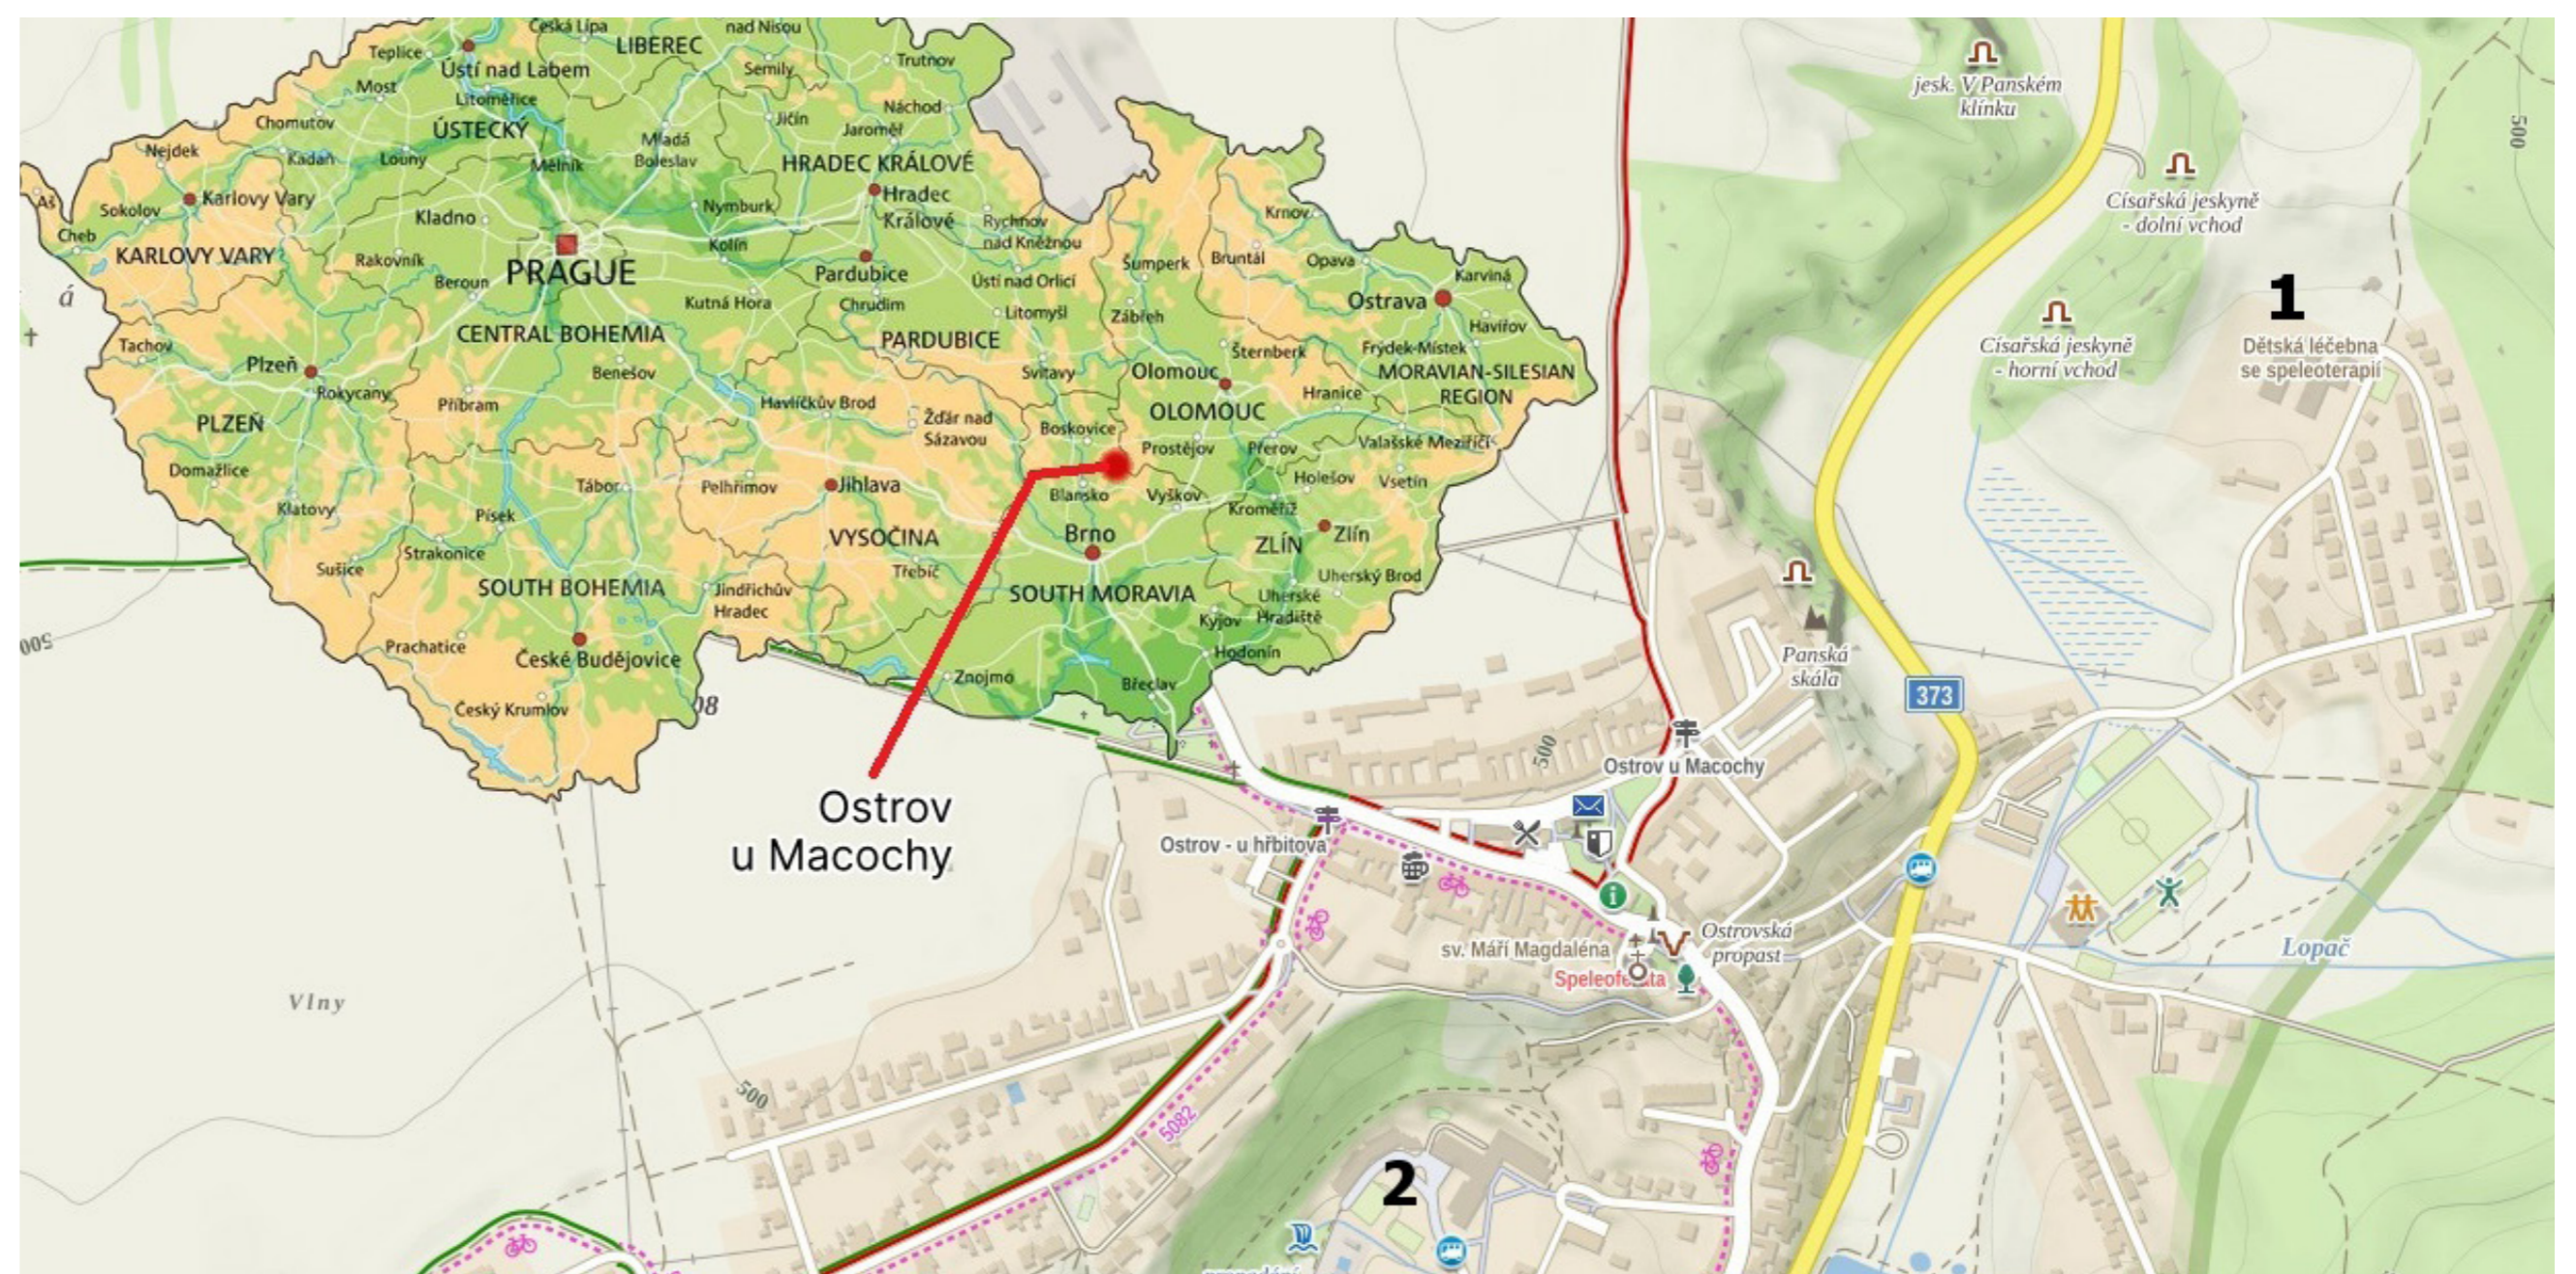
Česká Lípa
nad Nisou
LIBEREC
Teplice
Ústí nad Labem
Trutnov
Most
Semily
Litoměřice
Náchod
Chomutov
ÚSTECKÝ
Jičín
Mladá Boleslav
Jaroměř
Nejdek
Kadaň
Louny
Mělník
HRADEC KRÁLOVÉ
Aš
Sokolov
Karlovy Vary
Hradec Králové
Kladno
Nymburk
Cheb
Rychnov nad Kněžnou
Krnov
KARLOVY VARY
Kolín
Rakovník
PRAGUE
Pardubice
Šumperk
Bruntál
Opava
Karviná
Beroun
Ústí nad Orlicí
Kutná Hora
Chrudim
Ostrava
Litomyšl
Zábřeh
Havířov
CENTRAL BOHEMIA
Tachov
PARDUBICE
Šternberk
Frýdek-Místek
Plzeň
Svitavy
Olomouc
MORAVIAN-SILESIAN REGION
Benešov
Rokycany
Havlíčkův Brod
Hranice
Příbram
OLOMOUC
Žďár nad Sázavou
PLZEŇ
Boskovice
Prostějov
Přerov
Valašské Meziříčí
Domažlice
Holešov
Tábor
Pelhřimov
Jihlava
Blansko
Vyškov
Vsetín
Klatovy
Kroměříž
Písek
Zlín
Brno
ZLÍN
VYSOČINA
Strakonice
Třebíč
Uherský Brod
Sušice
SOUTH BOHEMIA
SOUTH MORAVIA
Jindřichův Hradec
Uherské Hradiště
Kyjov
Prachatice
České Budějovice
Hodonín
Znojmo
Břeclav
Český Krumlov
Ostrov u Macochy
jesk. V Panském klínku
Císařská jeskyně - dolní vchod
1
Císařská jeskyně - horní vchod
Dětská léčebna se speleoterapií
500
Panská skála
373
Ostrov u Macochy
Ostrov - u hřbitova
Ostrovská propast
sv. Máří Magdaléna
Speleofe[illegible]ta
Lopač
Vlny
500
5082
2